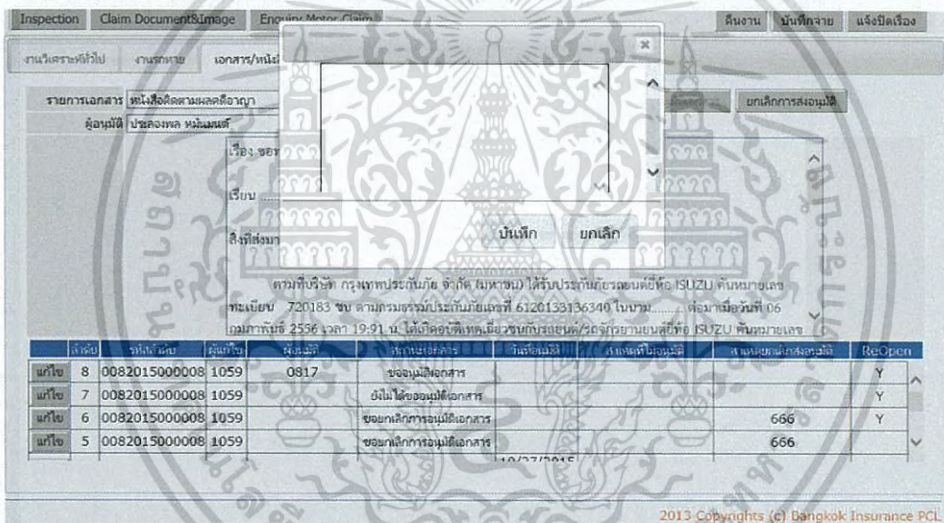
Inspection | Claim Document&Image | Enquiry Motor Claim

คืนงาน | บันทึกจ่าย | แจ้งปิดเรื่อง

งานวิเคราะห์ทั่วไป | งานรถหาย | เอกสาร/หนังสือ

รายการเอกสาร หนังสือติดตามผลคดีอาญา

ผู้อนุมัติ ประคองพล หนังแมนต์

ยกเลิกการส่งอนุมัติ

เรื่อง ขอ

เรียน

สิ่งที่ส่งมา

บันทึก | ยกเลิก

ตามที่บริษัท กรุงเทพประกันภัย จำกัด (มหาชน) ได้รับประกันภัยรถยนต์ยี่ห้อ ISUZU ค้นหมายเลขทะเบียน 720183 ชบ ตามกรมธรรม์ประกันภัยเลขที่ 6120138136340 ในนาม....... ต่อมาเมื่อวันที่ 06 กุมภาพันธ์ 2556 เวลา 19:91 น. ได้เกิดอุบัติเหตุเฉี่ยวชนกับรถยนต์/รถจักรยานยนต์ยี่ห้อ ISUZU ค้นหมายเลข

| | ลำดับ | รหัสเรื่อง | ผู้แก้ไข | ผู้อนุมัติ | สถานะเอกสาร | วันที่อนุมัติ | สาเหตุที่ไม่อนุมัติ | สาเหตุยกเลิกส่งอนุมัติ | ReOpen |
|---|---|---|---|---|---|---|---|---|---|
| แก้ไข | 8 | 0082015000008 | 1059 | 0817 | ขออนุมัติเอกสาร | | | | Y |
| แก้ไข | 7 | 0082015000008 | 1059 | | ยังไม่ได้ขออนุมัติเอกสาร | | | | Y |
| แก้ไข | 6 | 0082015000008 | 1059 | | ขอยกเลิกการอนุมัติเอกสาร | | | 666 | Y |
| แก้ไข | 5 | 0082015000008 | 1059 | | ขอยกเลิกการอนุมัติเอกสาร | | | 666 | |

10/27/2015

2013 Copyrights (c) Bangkok Insurance PCL